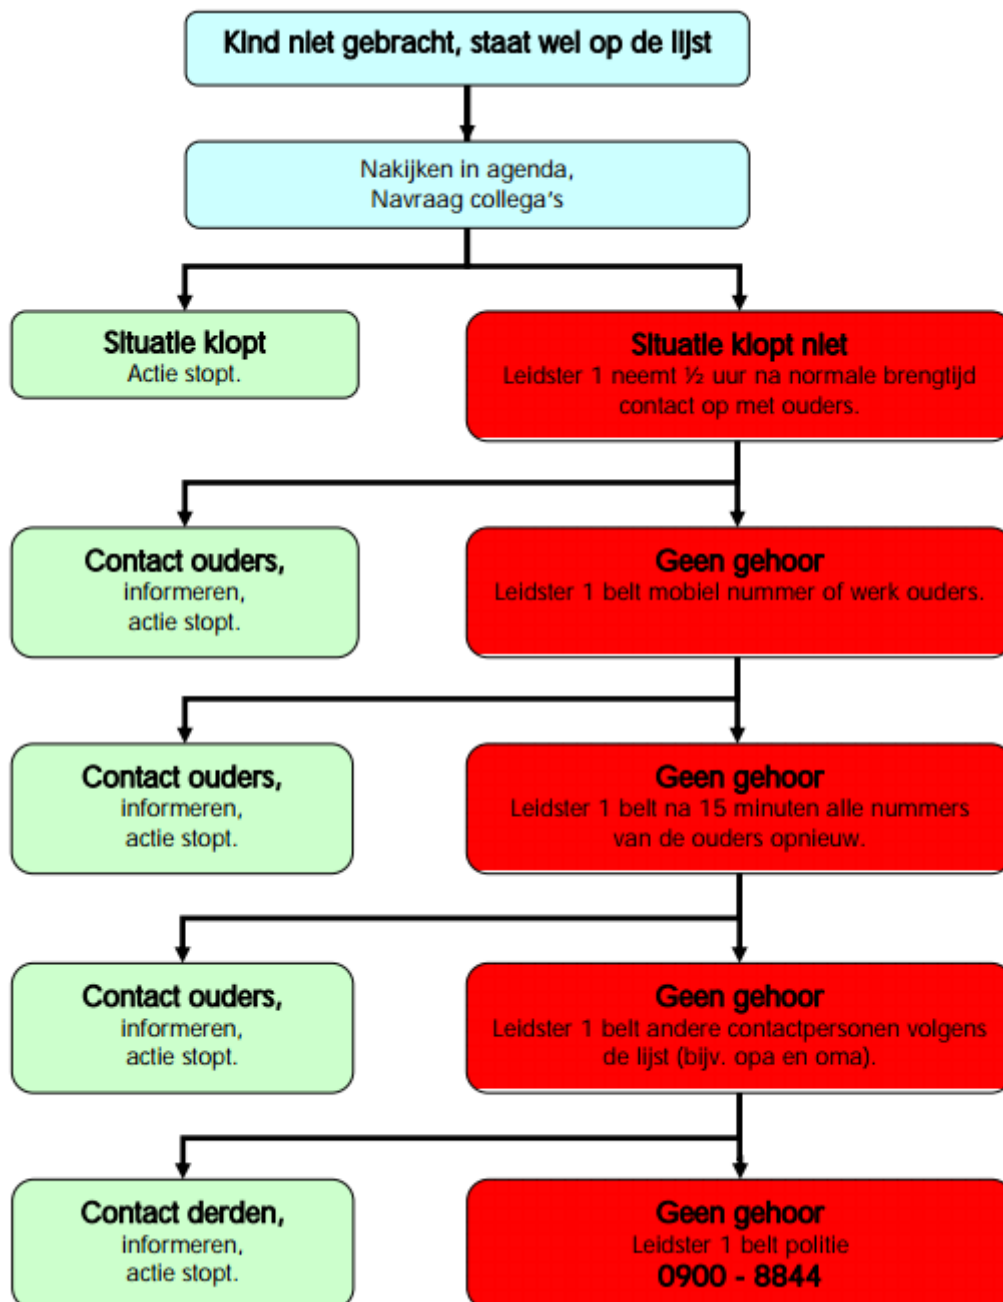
Kind niet gebracht, staat wel op de lijst

Nakijken in agenda,
Navraag collega's

Situatie klopt
Actie stopt.

Situatie klopt niet
Leidster 1 neemt ½ uur na normale brengtijd contact op met ouders.

Contact ouders,
informeren,
actie stopt.

Geen gehoor
Leidster 1 belt mobiel nummer of werk ouders.

Contact ouders,
informeren,
actie stopt.

Geen gehoor
Leidster 1 belt na 15 minuten alle nummers van de ouders opnieuw.

Contact ouders,
informeren,
actie stopt.

Geen gehoor
Leidster 1 belt andere contactpersonen volgens de lijst (bijv. opa en oma).

Contact derden,
informeren,
actie stopt.

Geen gehoor
Leidster 1 belt politie
0900 - 8844